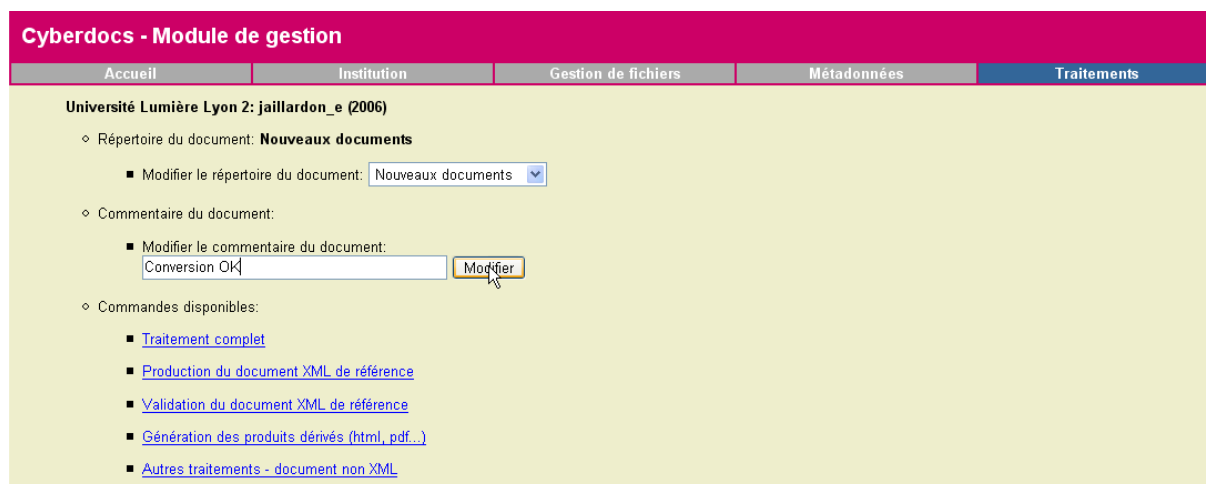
Cyberdocs - Module de gestion

Accueil | Institution | Gestion de fichiers | Métadonnées | Traitements

Université Lumière Lyon 2: jaillardon_e (2006)

Répertoire du document: Nouveaux documents

Modifier le répertoire du document: Nouveaux documents

Commentaire du document:

Modifier le commentaire du document:
Conversion OK
Modifier

Commandes disponibles:

Traitement complet

Production du document XML de référence

Validation du document XML de référence

Génération des produits dérivés (html, pdf...)

Autres traitements - document non XML